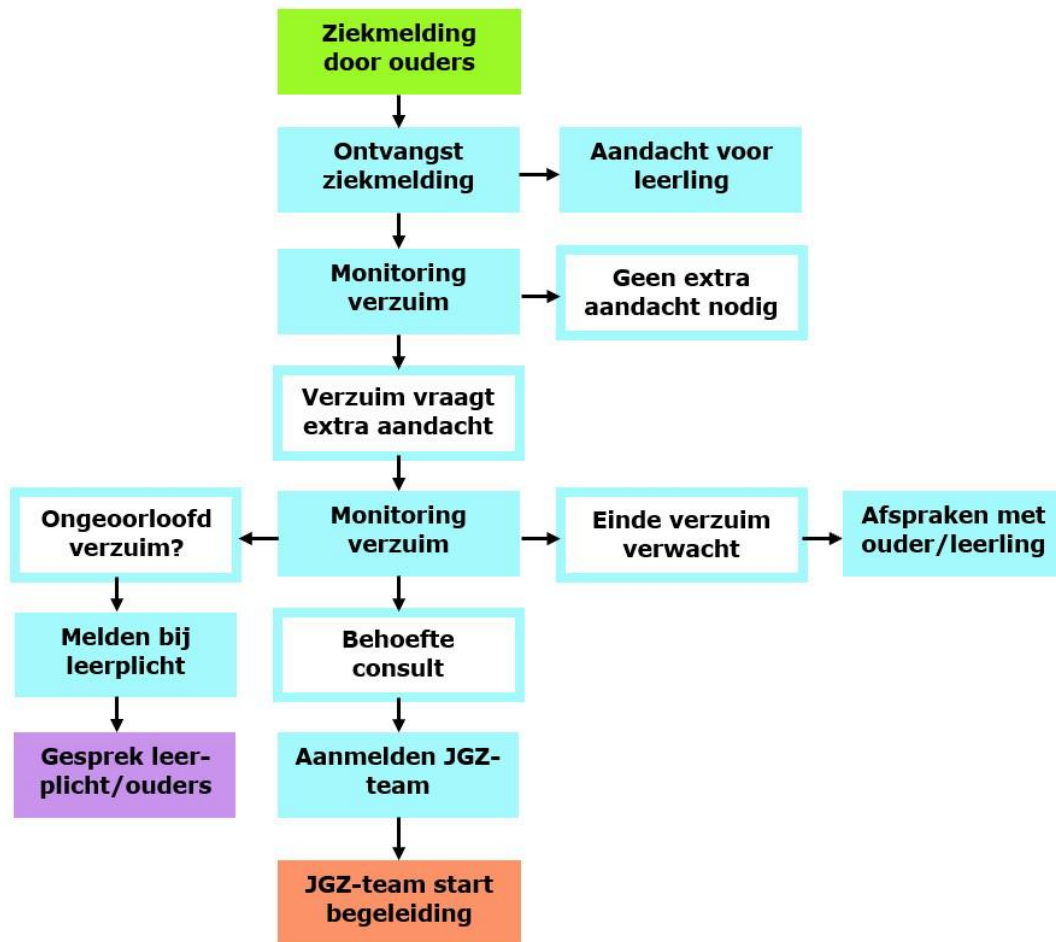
Ziekmelding door ouders

Ontvangst ziekmelding

Aandacht voor leerling

Monitoring verzuim

Geen extra aandacht nodig

Verzuim vraagt extra aandacht

Ongeoorloofd verzuim?

Monitoring verzuim

Einde verzuim verwacht

Afspraken met ouder/leerling

Melden bij leerplicht

Behoefte consult

Gesprek leerplicht/ouders

Aanmelden JGZ-team

JGZ-team start begeleiding